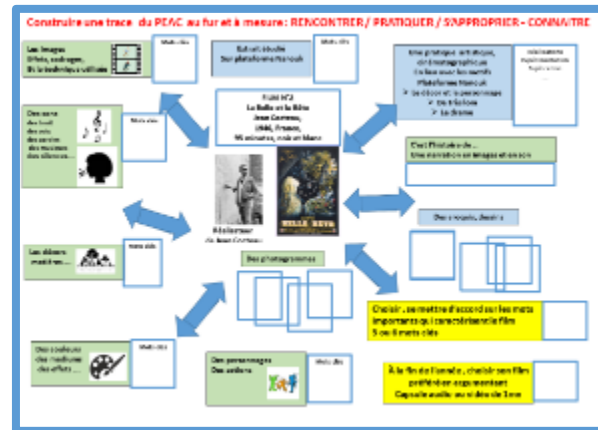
Construire une trace du PEAC au fur et à mesure: RENCONTRER / PRATIQUER / S'APPROPRIER - CONNAITRE

Les images
Effets, cadrages,
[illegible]

Mots clés

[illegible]
Sur plateforme Nanouk

Mots clés

Une pratique artistique, cinématographique
En lien avec les outils Plateforme Nanouk
✓ Le décor et le personnage
✓ Du tri à l'ordre
✓ Le drame

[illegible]

Des sons
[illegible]

Mots clés

Film N°2
La Belle et la Bête
Jean Cocteau,
1946, France,
95 minutes, noir et blanc

C'est l'histoire de...
Une narration en images et en son

Réalisateur
Jean Cocteau

Des croquis, dessins

Les décors
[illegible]

Mots clés

Des photogrammes

Choisir, se mettre d'accord sur les mots importants qui caractérisent le film
5 ou 8 mots clés

Des couleurs
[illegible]

Mots clés

Des personnages
Des acteurs

Mots clés

À la fin de l'année, choisir son film préféré en argumentant
Capsule audio ou vidéo de 1 mn